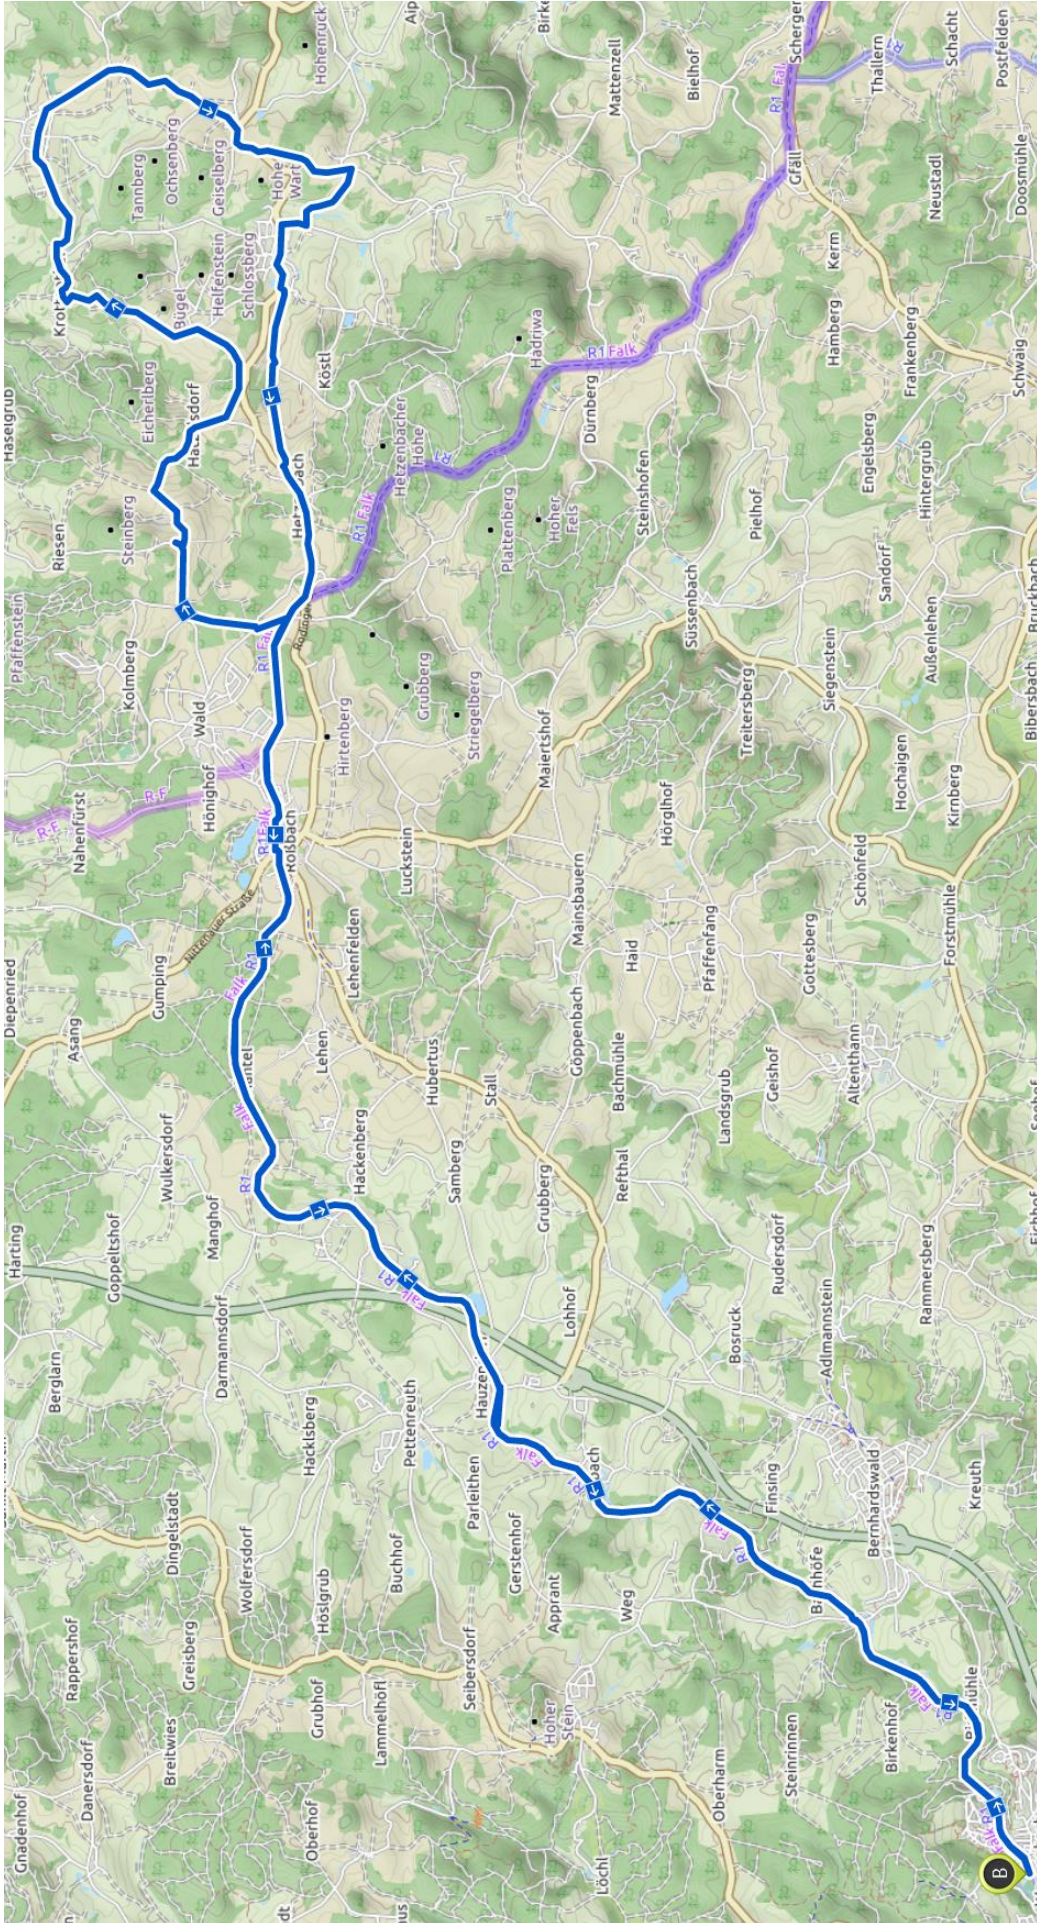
Haselgrub
Krof
Tannberg
Ochsenberg
Geiselberg
Hohe Wart
Hohenruck
Alp
Birk
Mattenzell
Bielhof
Scherger
R1
Thallern
Schacht
Postfelden
Bügel
Helfenstein
Schlossberg
Köstl
Hadriwa
R1 Falk
Gfäll
Neustadl
Doosmühle
Eicherlberg
Hatzelsdorf
Hetzenbacher Höhe
R1
Dürnberg
Kerm
Hamberg
Frankenberg
Schwaig
Riesen
Steinberg
Hetzenbach
R1 Falk
Plattenberg
Hoher Fels
Steinshofen
Pielhof
Engelsberg
Hintergrub
Pfaffenstein
Kolmberg
Wald
R1 Falk
Roding
Grubberg
Striegelberg
Süssenbach
Siegenstein
Sandorf
Außenlehen
Bruckbach
Nahenfürst
R-F
R-F
Hönighof
Hirtenberg
Maiertshof
Treitersberg
Hochaigen
Kirnberg
Bibersbach
R1 Falk
Roßbach
Luckstein
Mainsbauern
Hörglhof
Schönfeld
Diepenried
Asang
Gumping
Nittenauer Straße
Falk R1
Lehenfelden
Göppenbach
Haid
Pfaffenfang
Gottesberg
Forstmühle
Mantel
Lehen
Hubertus
Bachmühle
Altenthann
Wulkersdorf
R1 Falk
Hackenberg
Stall
Landsgrub
Geishof
Seehof
Harting
Manghof
Samberg
Grubberg
Refthal
Rudersdorf
Rammersberg
Eichhof
Goppeltshof
Falk R1
Lohhof
Bosruck
Adlmannstein
Berglarn
Darmannsdorf
Hacklsberg
Pettenreuth
Hauzenstein
R1
Falk
Bach
R1
R1
Falk
Finsing
Bernhardswald
Kreuth
Dingelstadt
Wolfersdorf
Hoslgrub
Buchhof
Parleithen
Gerstenhof
Apprant
Weg
Bärnhöfe
Rappershof
Greisberg
Grubhof
Lammelhöfl
Seibersdorf
Hoher Stein
Falk
Mühle
Birkenhof
Steinrinnen
Oberharm
Breitwies
Danersdorf
Gnadenhof
Oberhof
Löchl
Falk R1
B